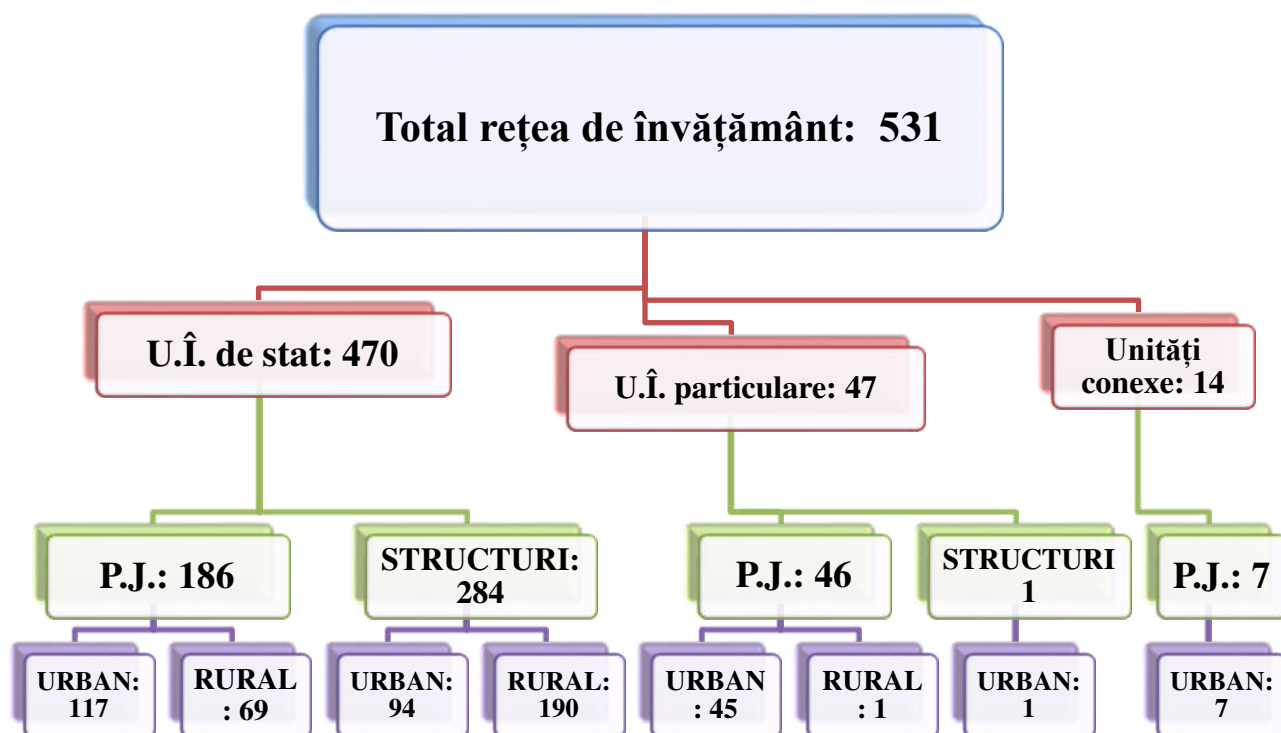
Total rețea de învățământ: 531

U.Î. de stat: 470

U.Î. particulare: 47

Unități conexe: 14

P.J.: 186

STRUCTURI: 284

P.J.: 46

STRUCTURI 1

P.J.: 7

URBAN: 117

RURAL : 69

URBAN: 94

RURAL: 190

URBAN : 45

RURAL : 1

URBAN: 1

URBAN: 7